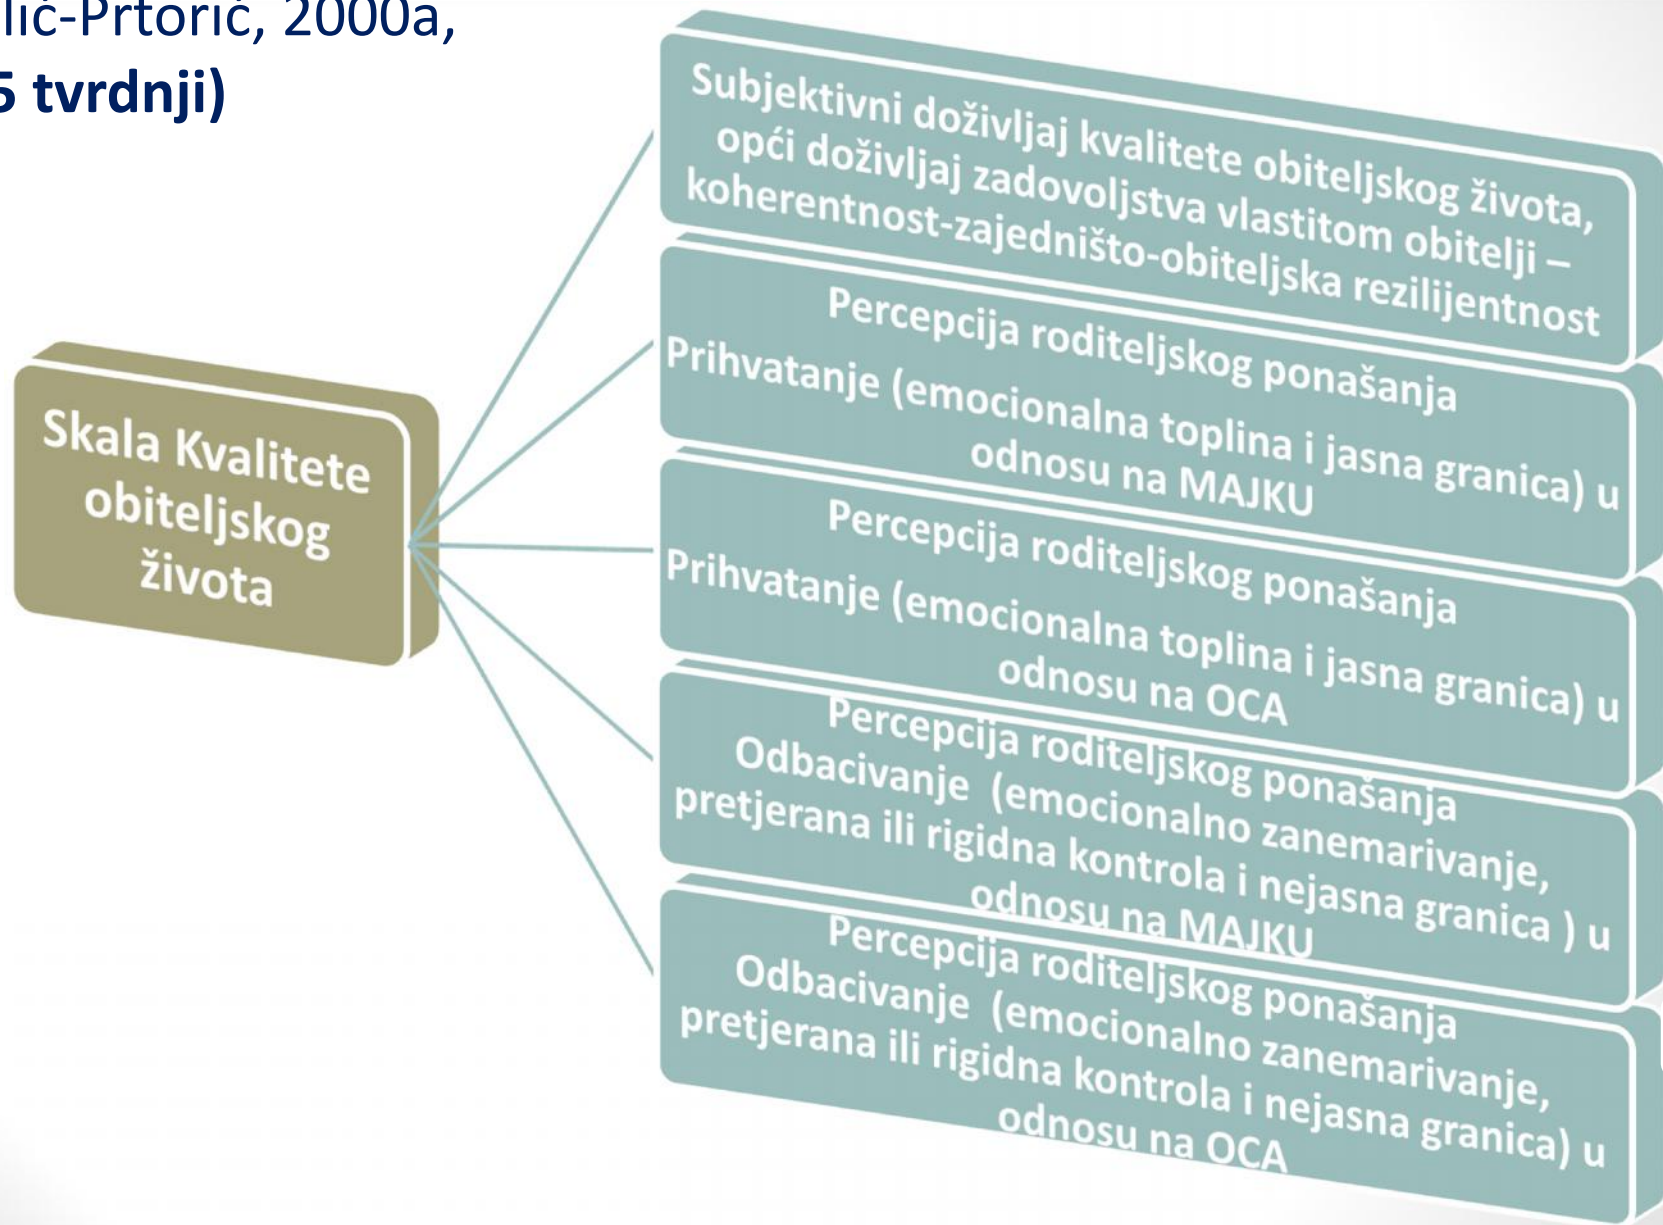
lić-Prtorić, 2000a,
5 tvrdnji)

Skala Kvalitete obiteljskog života

Subjektivni doživljaj kvalitete obiteljskog života, opći doživljaj zadovoljstva vlastitom obitelji – koherentnost-zajedništo-obiteljska rezilijentnost

Percepcija roditeljskog ponašanja Prihvatanje (emocionalna toplina i jasna granica) u odnosu na MAJKU

Percepcija roditeljskog ponašanja Prihvatanje (emocionalna toplina i jasna granica) u odnosu na OCA

Percepcija roditeljskog ponašanja Odbacivanje (emocionalno zanemarivanje, pretjerana ili rigidna kontrola i nejasna granica ) u odnosu na MAJKU

Percepcija roditeljskog ponašanja Odbacivanje (emocionalno zanemarivanje, pretjerana ili rigidna kontrola i nejasna granica) u odnosu na OCA